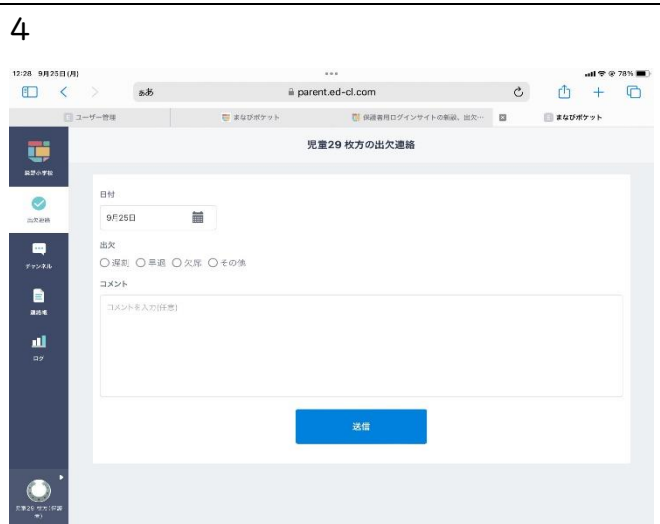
4

12:28 9月25日(月)

78%

ぁあ parent.ed-cl.com

ユーザー管理 | まなびポケット | 保護者用ログインサイトの新規、出欠… | まなびポケット

枚方小学校

出欠連絡

チャンネル

連絡帳

ログ

児童29 枚方の出欠連絡

日付

9月25日

出欠

○遅刻 ○早退 ○欠席 ○その他

コメント

コメントを入力(任意)

送信

児童29 枚方(保護者)